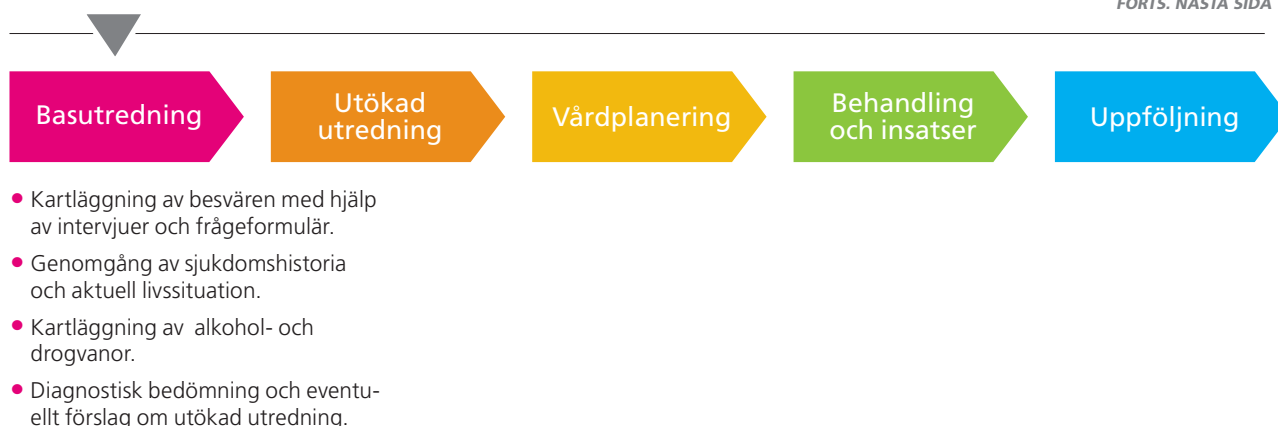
FORTS. NÄSTA SIDA

Basutredning

Utökad utredning

Vårdplanering

Behandling och insatser

Uppföljning

- Kartläggning av besvären med hjälp av intervjuer och frågeformulär.
- Genomgång av sjukdomshistoria och aktuell livssituation.
- Kartläggning av alkohol- och drogvanor.
- Diagnostisk bedömning och eventuellt förslag om utökad utredning.